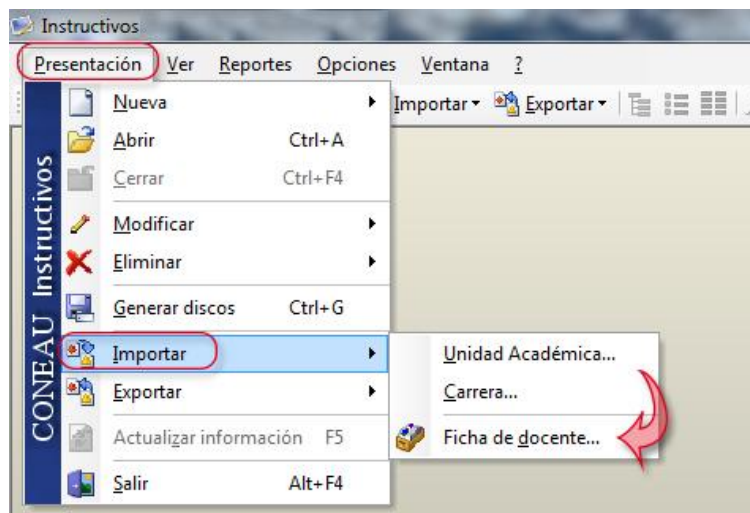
Instructivos

Presentación Ver Reportes Opciones Ventana ?

Importar▾ Exportar▾

CONEAU Instructivos

Nueva
Abrir Ctrl+A
Cerrar Ctrl+F4
Modificar
Eliminar
Generar discos Ctrl+G
Importar
Exportar
Actualizar información F5
Salir Alt+F4

Unidad Académica...
Carrera...
Ficha de docente...